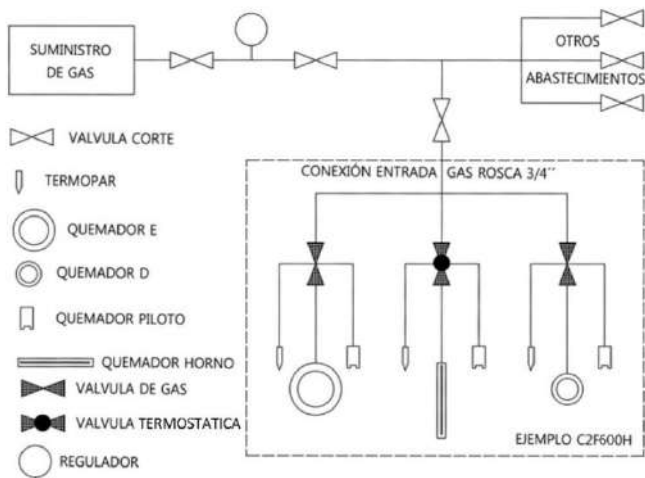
SUMINISTRO DE GAS

OTROS
ABASTECIMIENTOS

VALVULA CORTE

TERMOPAR

QUEMADOR E

QUEMADOR D

QUEMADOR PILOTO

QUEMADOR HORNO

VALVULA DE GAS

VALVULA TERMOSTATICA

REGULADOR

CONEXIÓN ENTRADA GAS ROSCA 3/4''

EJEMPLO C2F600H